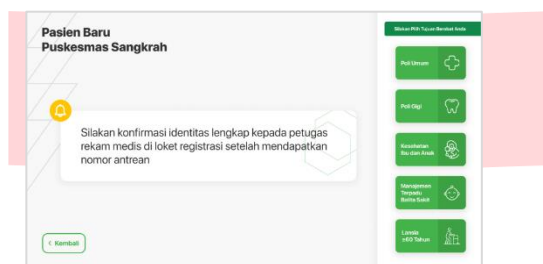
Pasien Baru
Puskesmas Sangkrah

Silakan konfirmasi identitas lengkap kepada petugas rekam medis di loket registrasi setelah mendapatkan nomor antrean

< Kembali

Silakan Pilih Tujuan Berobat Anda

Poli Umum

Poli Gigi

Kesehatan Ibu dan Anak

Manajemen Terpadu Balita Sakit

Lansia ≥60 Tahun